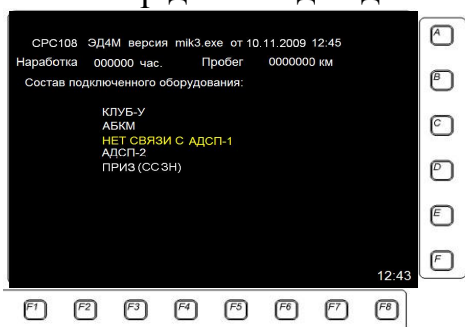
СРС108 ЭД4М версия mik3.exe от 10.11.2009 12:45
Наработка 000000 час. Пробег 0000000 км
Состав подключенного оборудования:

КЛУБ-У
АБКМ
НЕТ СВЯЗИ С АДСП-1
АДСП-2
ПРИЗ (СС3Н)

12:43

A
B
C
D
E
F

F1 F2 F3 F4 F5 F6 F7 F8